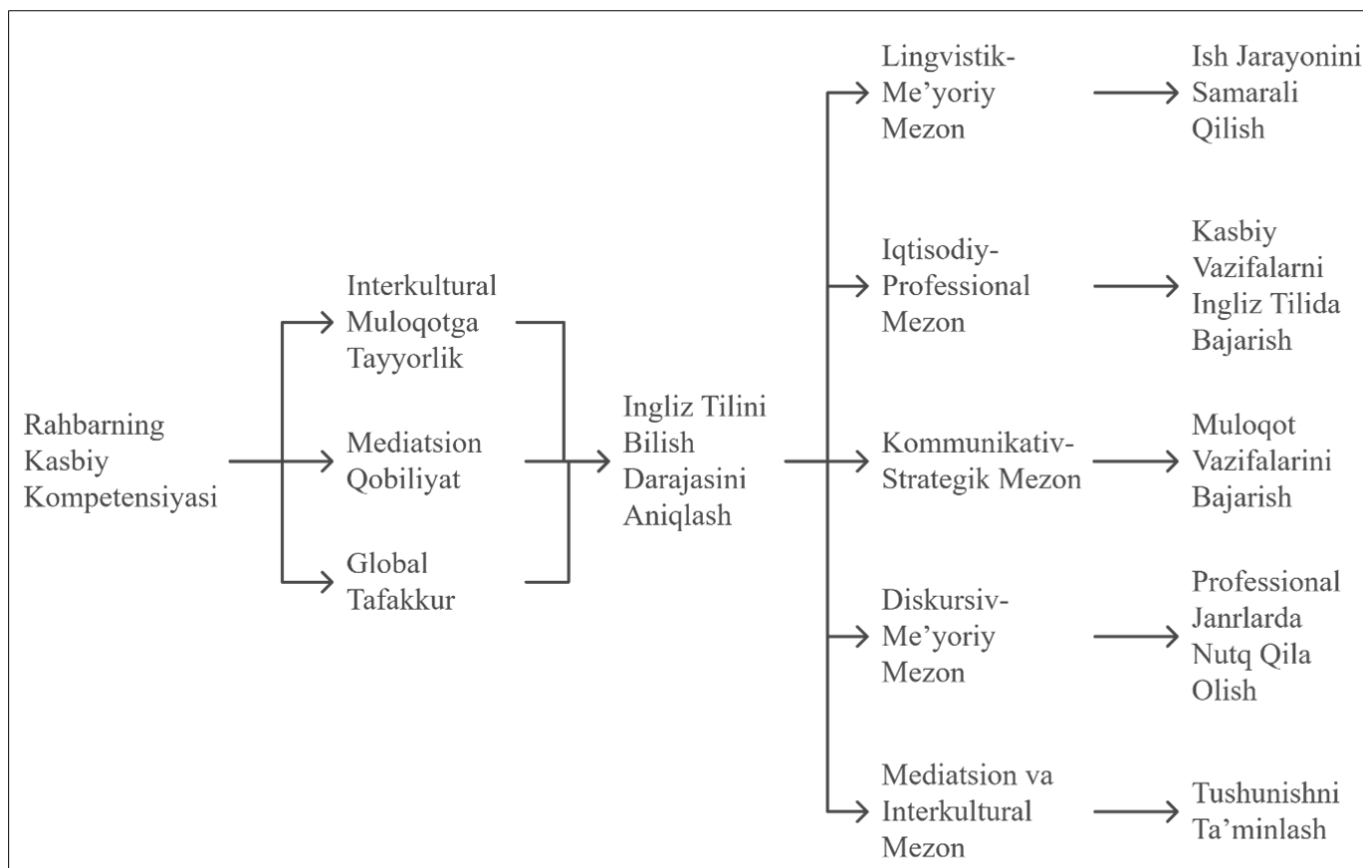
Rahbarning Kasbiy Kompetensiyasi

Interkultural Muloqotga Tayyorlik

Mediatsion Qobiliyat

Global Tafakkur

Ingliz Tilini Bilish Darajasini Aniqlash

Lingvistik-Me'yoriy Mezon

Ish Jarayonini Samarali Qilish

Iqtisodiy-Professional Mezon

Kasbiy Vazifalarni Ingliz Tilida Bajarish

Kommunikativ-Strategik Mezon

Muloqot Vazifalarini Bajarish

Diskursiv-Me'yoriy Mezon

Professional Janrlarda Nutq Qila Olish

Mediatsion va Interkultural Mezon

Tushunishni Ta'minlash